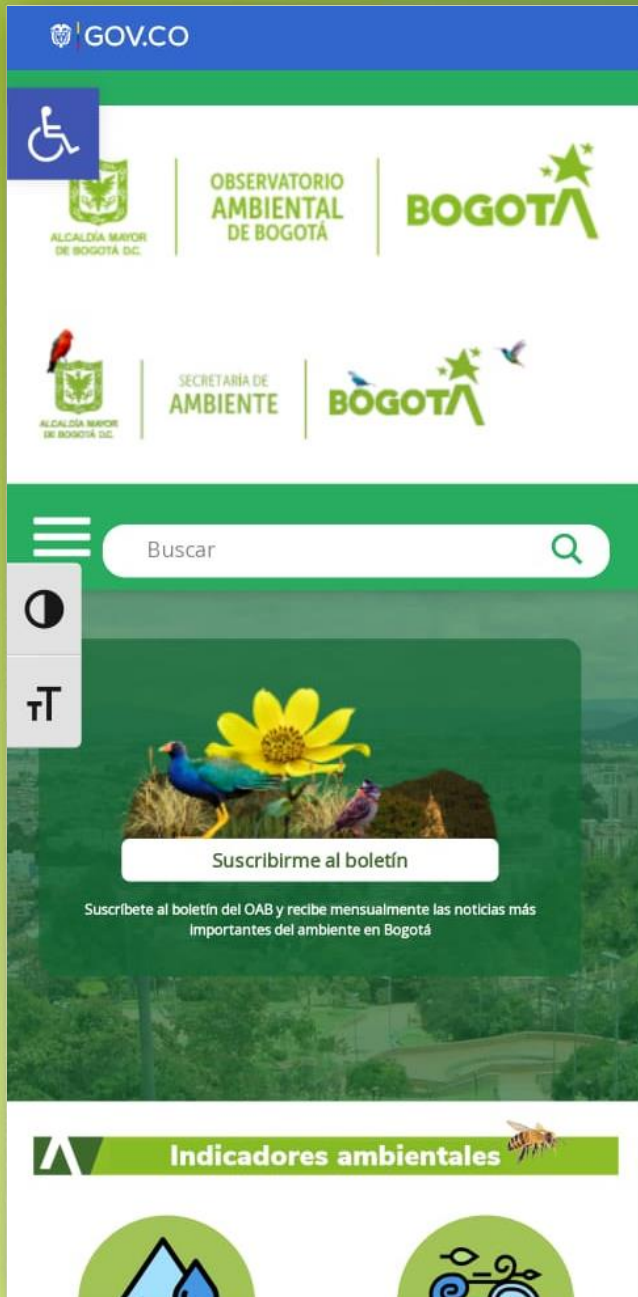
GOV.CO

ALCALDÍA MAYOR DE BOGOTÁ D.C.

OBSERVATORIO AMBIENTAL DE BOGOTÁ

BOGOTÁ

ALCALDÍA MAYOR DE BOGOTÁ D.C.

SECRETARÍA DE AMBIENTE

BOGOTÁ

Buscar

Suscribirme al boletín

Suscríbete al boletín del OAB y recibe mensualmente las noticias más importantes del ambiente en Bogotá

Indicadores ambientales